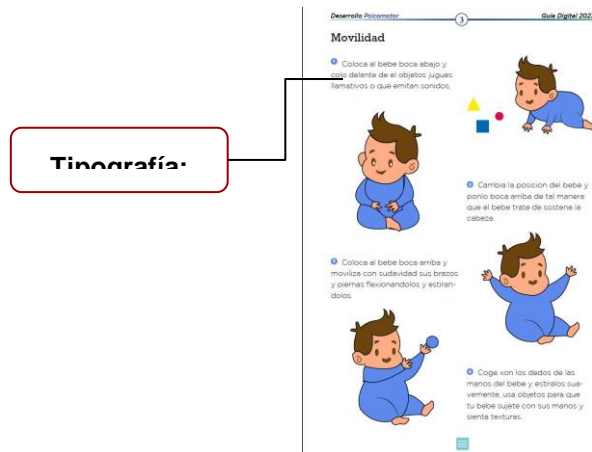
Tipografía:

Desarrollo Psicomotor
3
Guía Digital 202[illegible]

Movilidad

Coloca al bebe boca abajo y colo delante de el objetos jugues llamativos o que emitan sonidos.

Cambia la posicion del bebe y ponlo boca arriba de tal manera que el bebe trate de sostene la cabeza.

Coloca al bebe boca arriba y moviliza con sudavidad sus brazos y piernas flexionandolos y estirandolos.

Coge xon los dedos de las manos del bebe y estiralos suavemente, usa objetos para que tu bebe sujete con sus manos y sienta texturas.